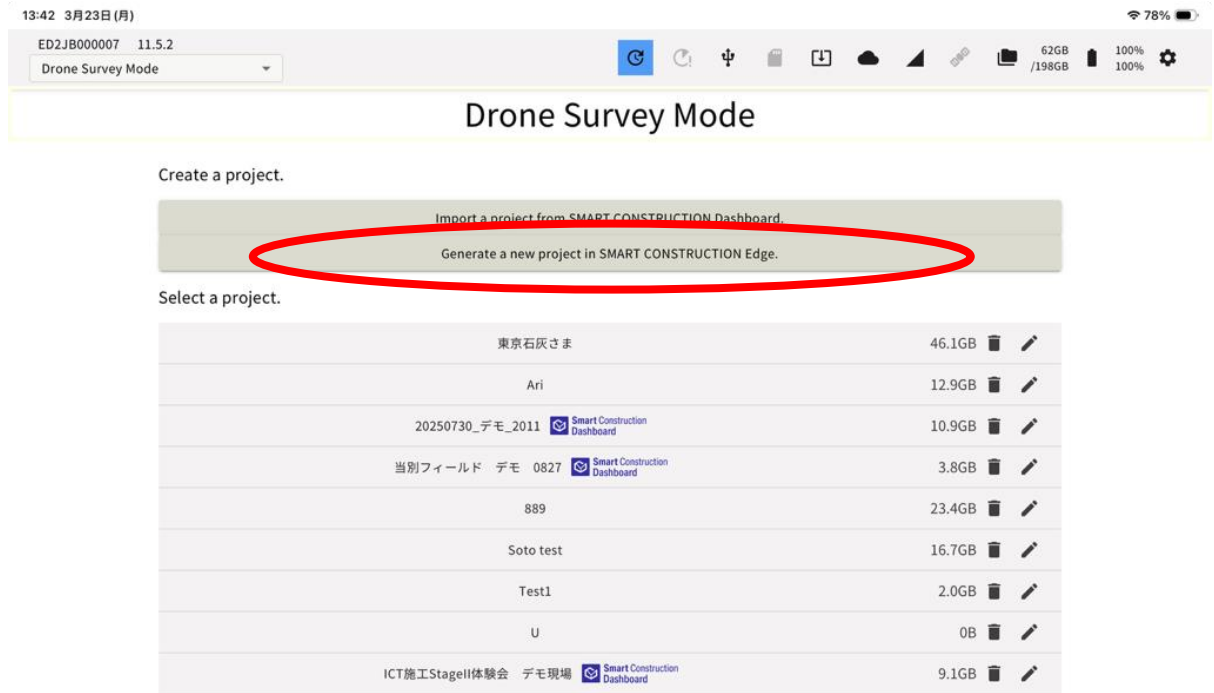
13:42 3月23日(月)

78%

ED2JB000007 11.5.2

Drone Survey Mode

62GB /198GB

100% 100%

Drone Survey Mode

Create a project.

Import a project from SMART CONSTRUCTION Dashboard.

Generate a new project in SMART CONSTRUCTION Edge.

Select a project.

| | |
|---|---|
| 東京石灰さま | 46.1GB |
| Ari | 12.9GB |
| 20250730_デモ_2011 Smart Construction Dashboard | 10.9GB |
| 当別フィールド デモ 0827 Smart Construction Dashboard | 3.8GB |
| 889 | 23.4GB |
| Soto test | 16.7GB |
| Test1 | 2.0GB |
| U | 0B |
| ICT施工StageII体験会 デモ現場 Smart Construction Dashboard | 9.1GB |